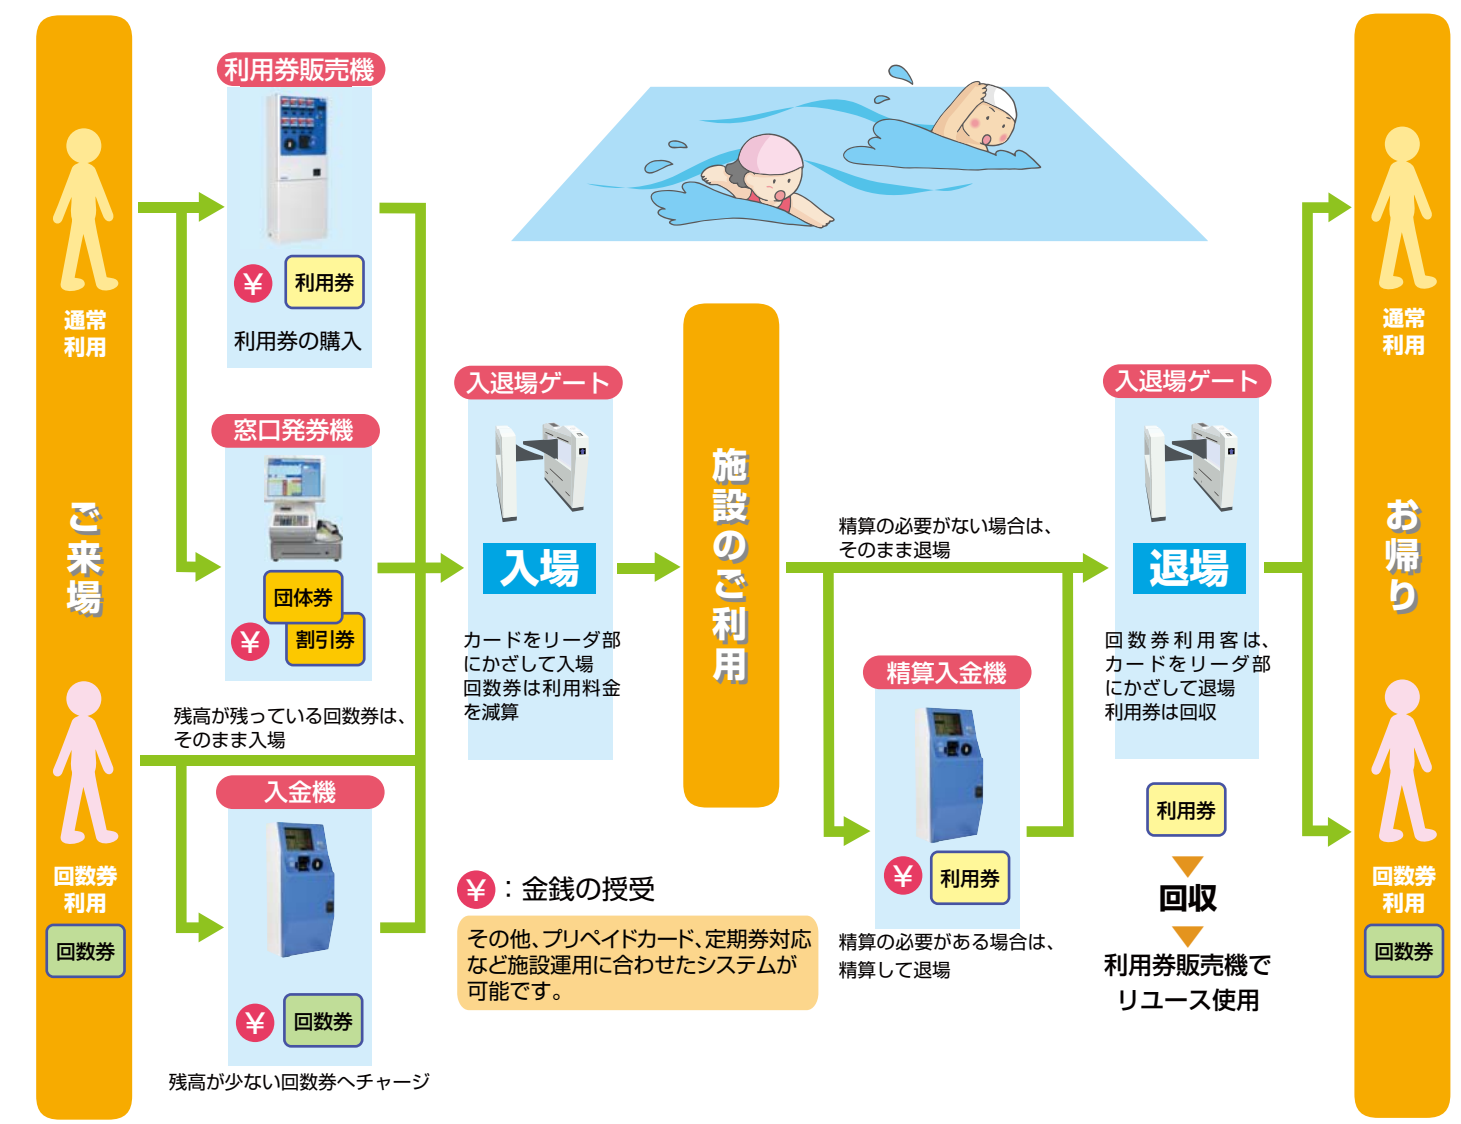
通常利用

ご来場

回数券利用

回数券

利用券販売機

¥ 利用券

利用券の購入

窓口発券機

団体券

¥ 割引券

残高が残っている回数券は、そのまま入場

入金機

¥ 回数券

残高が少ない回数券へチャージ

入退場ゲート

入場

カードをリーダ部にかざして入場
回数券は利用料金を減算

¥ : 金銭の授受

その他、プリペイドカード、定期券対応など施設運用に合わせたシステムが可能です。

施設のご利用

精算の必要がない場合は、そのまま退場

精算入金機

¥ 利用券

精算の必要がある場合は、精算して退場

入退場ゲート

退場

回数券利用客は、カードをリーダ部にかざして退場
利用券は回収

利用券

回収

利用券販売機でリユース使用

通常利用

お帰り

回数券利用

回数券